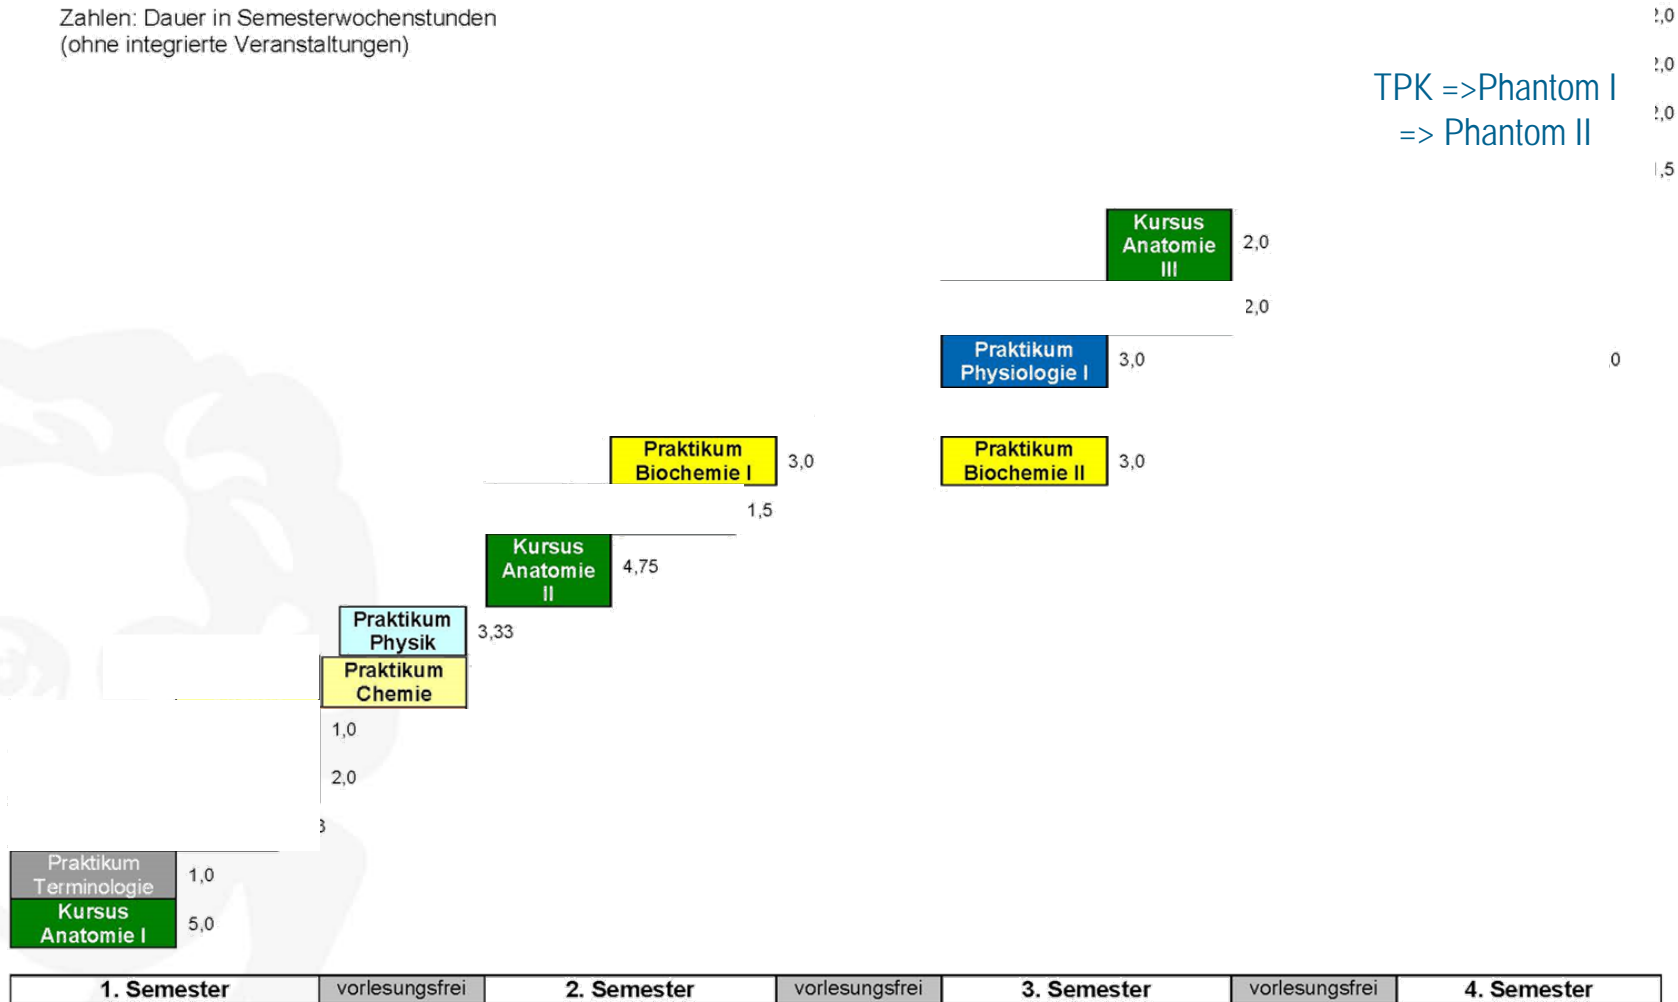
Zahlen: Dauer in Semesterwochenstunden
(ohne integrierte Veranstaltungen)

TPK =>Phantom I
=> Phantom II

2,0
2,0
2,0
1,5

Kursus Anatomie III 2,0

2,0

Praktikum Physiologie I 3,0

0

Praktikum Biochemie I 3,0

Praktikum Biochemie II 3,0

1,5

Kursus Anatomie II 4,75

Praktikum Physik 3,33

Praktikum Chemie

1,0

2,0

3

Praktikum Terminologie 1,0

Kursus Anatomie I 5,0

| 1. Semester | vorlesungsfrei | 2. Semester | vorlesungsfrei | 3. Semester | vorlesungsfrei | 4. Semester |